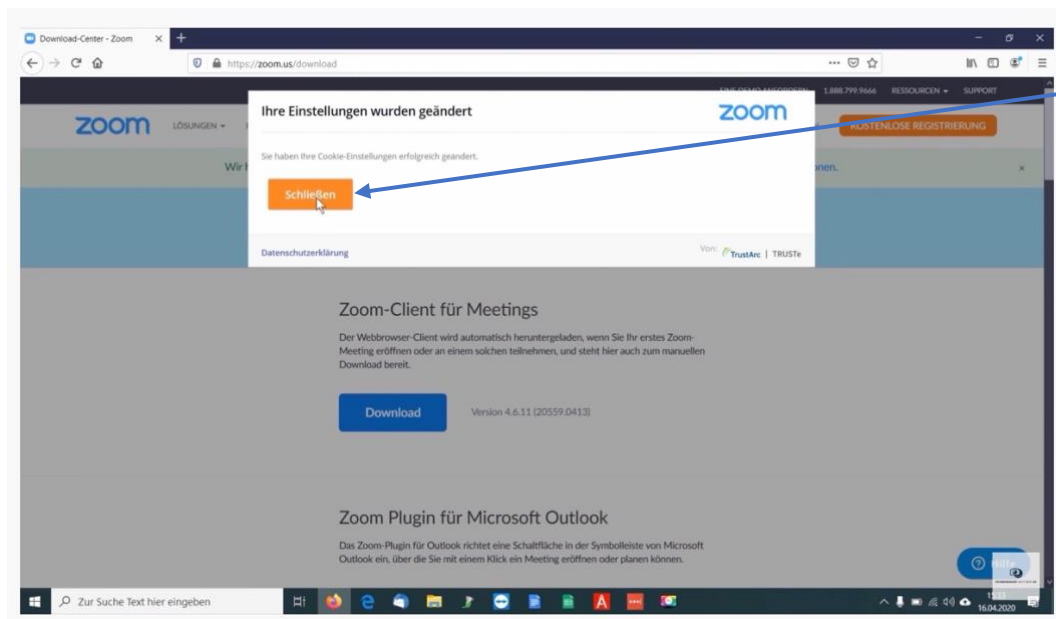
Download-Center - Zoom

https://zoom.us/download

1.888.799.9666 RESSOURCEN SUPPORT

zoom LÖSUNGEN

KOSTENLOSE REGISTRIERUNG

Wir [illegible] nen.

Ihre Einstellungen wurden geändert

zoom

Sie haben Ihre Cookie-Einstellungen erfolgreich geändert.

Schließen

Datenschutzerklärung

Von: TrustArc | TRUSTe

Zoom-Client für Meetings

Der Webbrowser-Client wird automatisch heruntergeladen, wenn Sie Ihr erstes Zoom-Meeting eröffnen oder an einem solchen teilnehmen, und steht hier auch zum manuellen Download bereit.

Download

Version 4.6.11 (20559.0413)

Zoom Plugin für Microsoft Outlook

Das Zoom-Plugin für Outlook richtet eine Schaltfläche in der Symbolleiste von Microsoft Outlook ein, über die Sie mit einem Klick ein Meeting eröffnen oder planen können.

Hilfe

Zur Suche Text hier eingeben

16.04.2020